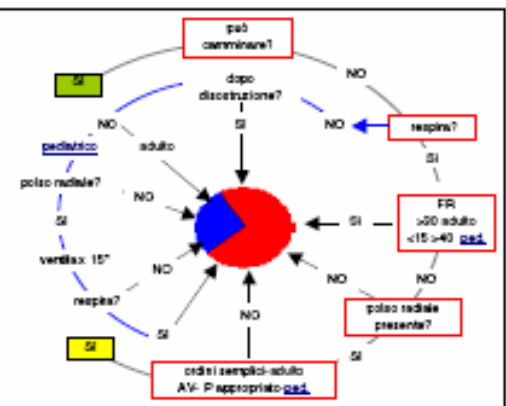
può camminare?

SI

NO

dopo disostruzione?

SI

NO

adulto

NO

respira?

pediatrico

SI

polso radiale?

NO

FR >30 adulto <15 >40 ped.

SI

SI

ventila x 15"

NO

NO

NO

respira?

polso radiale presente?

SI

NO

SI

SI

ordini semplici-adulto AV- P appropriato-ped.